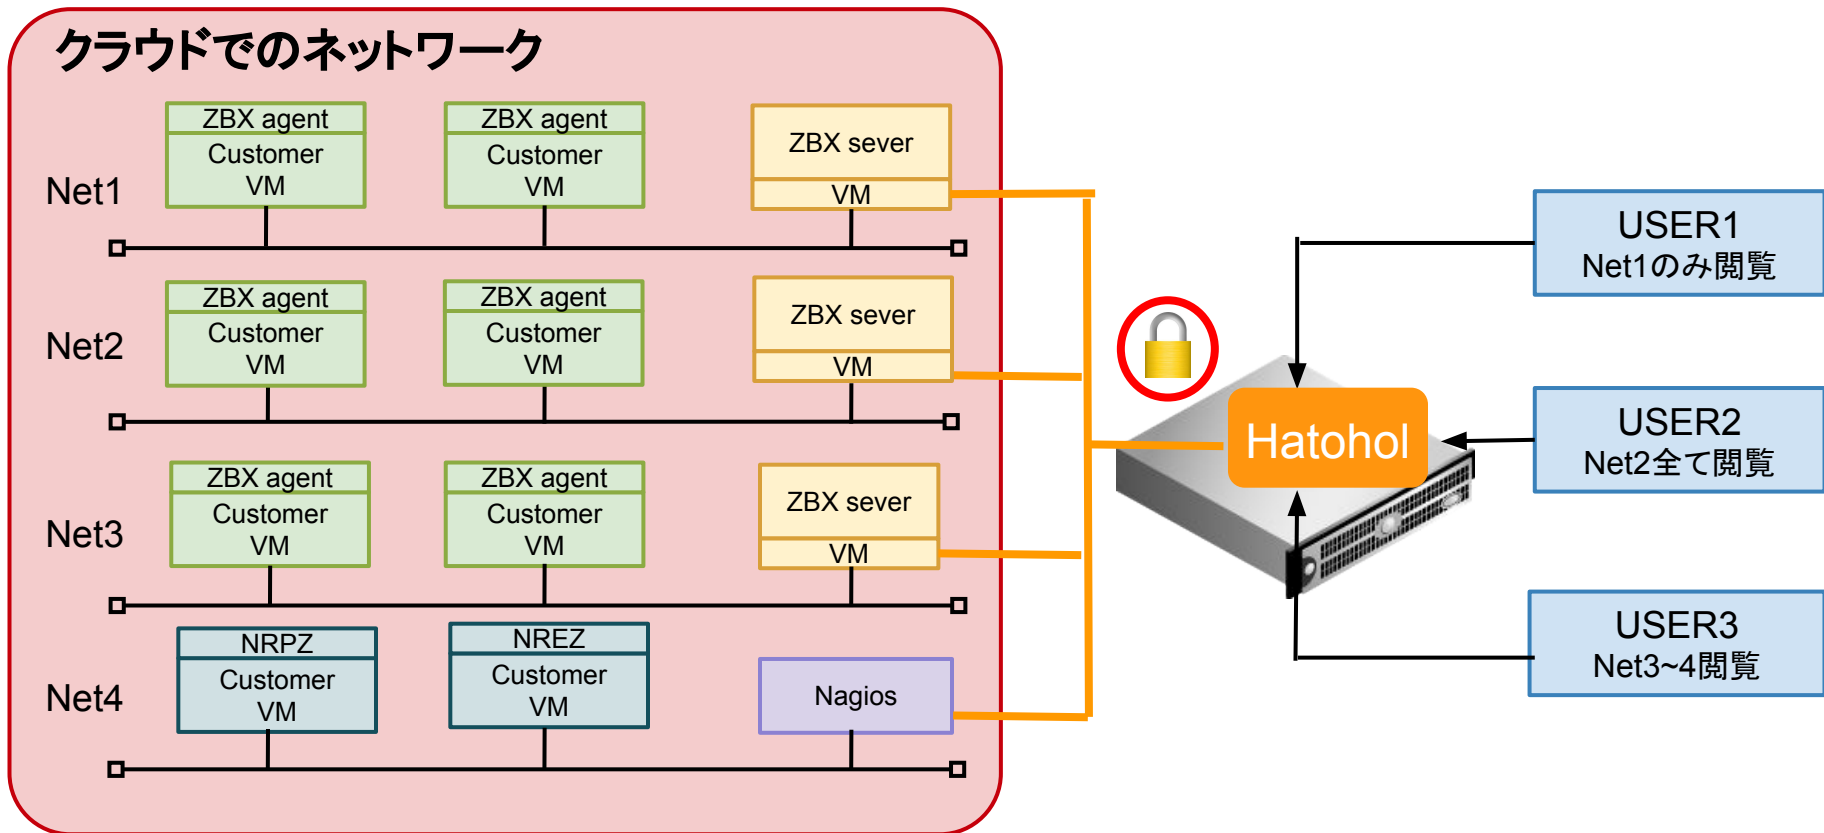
クラウドでのネットワーク

Net1

ZBX agent
Customer
VM

ZBX agent
Customer
VM

ZBX sever
VM

Net2

ZBX agent
Customer
VM

ZBX agent
Customer
VM

ZBX sever
VM

Net3

ZBX agent
Customer
VM

ZBX agent
Customer
VM

ZBX sever
VM

Net4

NRPZ
Customer
VM

NREZ
Customer
VM

Nagios

Hatohol

USER1
Net1のみ閲覧

USER2
Net2全て閲覧

USER3
Net3~4閲覧